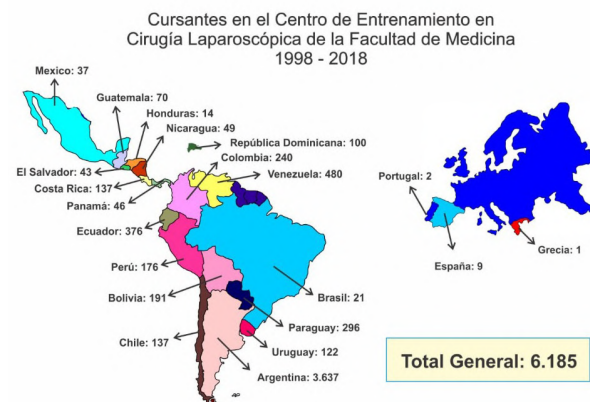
Cursantes en el Centro de Entrenamiento en Cirugía Laparoscópica de la Facultad de Medicina 1998 - 2018

Mexico: 37
Guatemala: 70
Honduras: 14
Nicaragua: 49
República Dominicana: 100
Colombia: 240
El Salvador: 43
Venezuela: 480
Costa Rica: 137
Panamá: 46
Ecuador: 376
Perú: 176
Bolivia: 191
Brasil: 21
Paraguay: 296
Chile: 137
Uruguay: 122
Argentina: 3.637
Portugal: 2
España: 9
Grecia: 1

Total General: 6.185